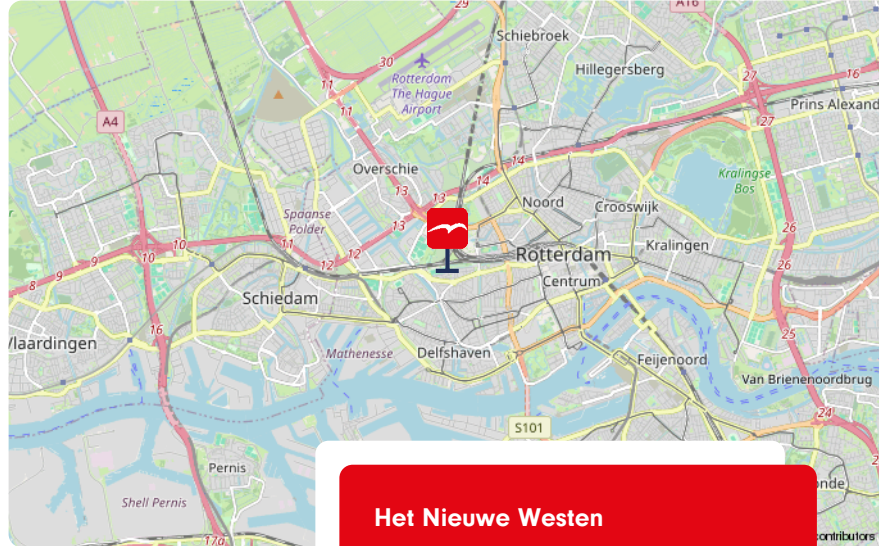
29
A16
Schiebroek
30
Hillegersberg
27
16
11
Rotterdam The Hague Airport
Prins Alexand
A4
11
27
14
Overschie
Kralingse Bos
13
14
13
Noord
Crooswijk
Spaanse Polder
13
11
10
Kralingen
26
Rotterdam
9
10
12
12
8
Centrum
26
Schiedam
16
Vlaardingen
25
Mathenesse
Delfshaven
Feijenoord
Van Brienenoordbrug
24
S101
Pernis
Shell Pernis
17a
onde
contributors
Het Nieuwe Westen